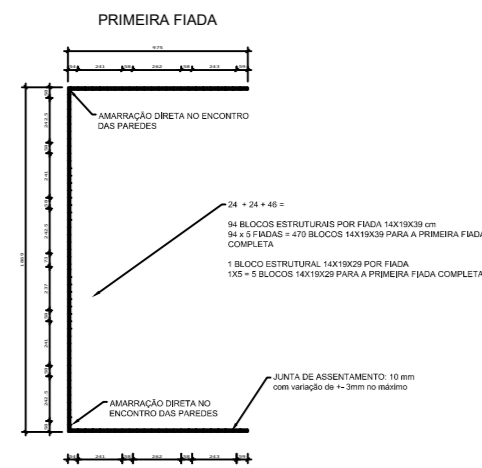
PRIMEIRA FIADA

975

58 241 58 262 58 243 58

58
242.5
58
241
58
242.5
58
237
58
241
58
242.5
58

1969

AMARRAÇÃO DIRETA NO ENCONTRO DAS PAREDES

24 + 24 + 46 =

94 BLOCOS ESTRUTURAIS POR FIADA 14X19X39 cm
94 x 5 FIADAS = 470 BLOCOS 14X19X39 PARA A PRIMEIRA FIADA COMPLETA

1 BLOCO ESTRUTURAL 14X19X29 POR FIADA
1X5 = 5 BLOCOS 14X19X29 PARA A PRIMEIRA FIADA COMPLETA

JUNTA DE ASSENTAMENTO: 10 mm
com variação de +- 3mm no máximo

AMARRAÇÃO DIRETA NO ENCONTRO DAS PAREDES

58 241 58 262 58 243 58